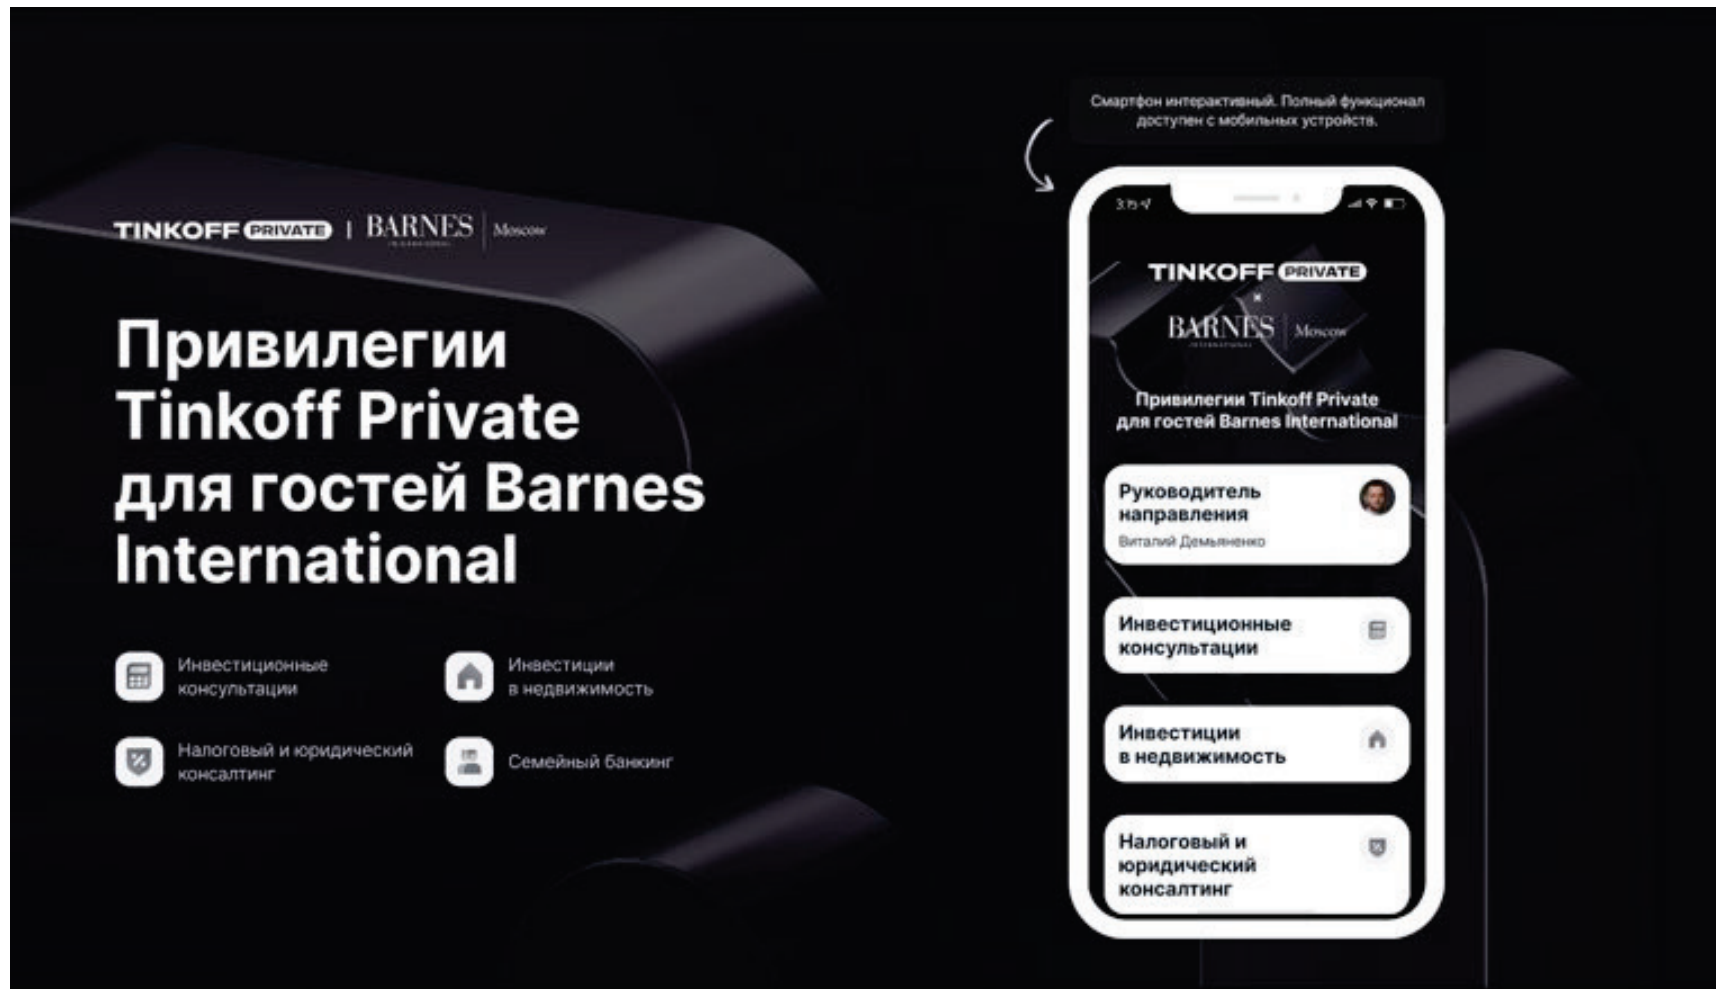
TINKOFF PRIVATE | BARNES Moscow

Привилегии Tinkoff Private для гостей Barnes International

Инвестиционные консультации

Инвестиции в недвижимость

Налоговый и юридический консалтинг

Семейный банкинг

Смартфон интерактивный. Полный функционал доступен с мобильных устройств.

3:15

TINKOFF PRIVATE
×
BARNES Moscow

Привилегии Tinkoff Private для гостей Barnes International

Руководитель направления
Виталий Демьяненко

Инвестиционные консультации

Инвестиции в недвижимость

Налоговый и юридический консалтинг